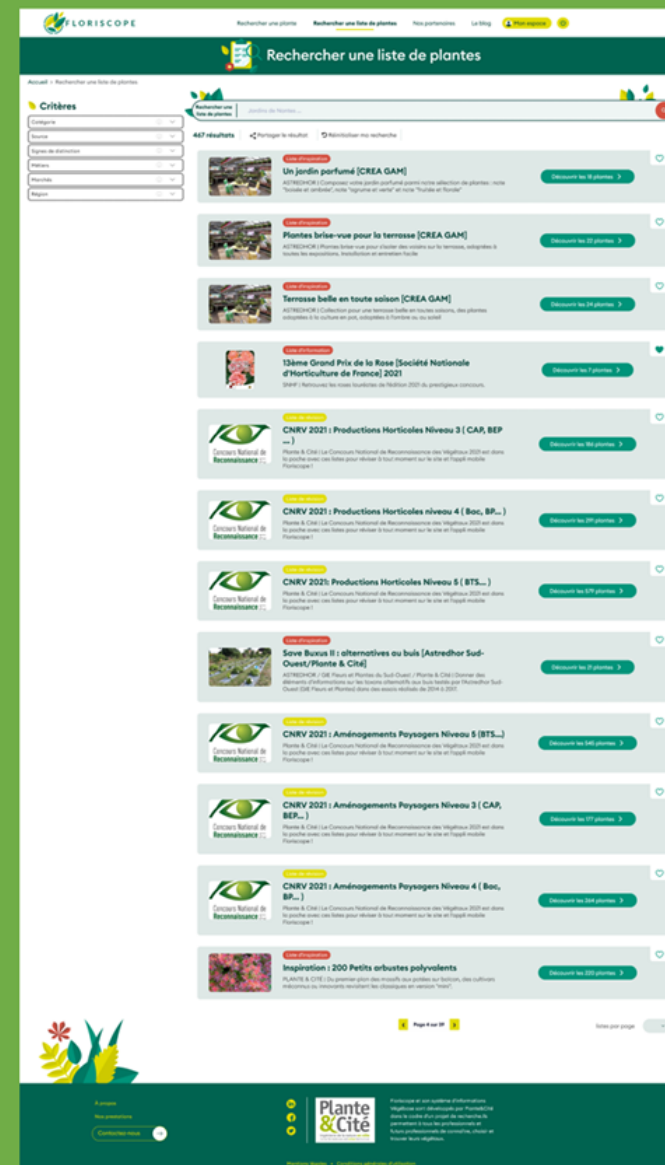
FLORISCOPE

Rechercher une plante | Rechercher une liste de plantes | Nos partenaires | Le blog | Mon espace

Rechercher une liste de plantes

Accueil > Rechercher une liste de plantes

Critères

Catégorie
Source
Signes de distinction
Métiers
Marchés
Région

Rechercher une liste de plantes | Jardin de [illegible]

467 résultats | Partager le résultat | Réinitialiser ma recherche

Liste d'inspiration
Un jardin parfumé [CREA GAM]
ASTREDHOR | Composez votre jardin parfumé parmi notre sélection de plantes : note "boisée et ambrée", note "agrume et verte" et note "fruitée et florale"
Découvrir les 18 plantes

Liste d'inspiration
Plantes brise-vue pour la terrasse [CREA GAM]
ASTREDHOR | Plantes brise-vue pour cloisonner votre terrasse, adaptées à toutes les expositions. Installation et entretien facile
Découvrir les 22 plantes

Liste d'inspiration
Terrasse belle en toute saison [CREA GAM]
ASTREDHOR | Collection pour une terrasse belle en toutes saisons, des plantes adaptées à la culture en pot, adaptées à l'ombre ou au soleil
Découvrir les 24 plantes

Liste d'information
13ème Grand Prix de la Rose [Société Nationale d'Horticulture de France] 2021
SNHF | Retrouvez les roses lauréates de l'édition 2021 du prestigieux concours.
Découvrir les 7 plantes

Liste de révision
CNRV 2021 : Productions Horticoles Niveau 3 ( CAP, BEP ... )
Plante & Cité | Le Concours National de Reconnaissance des Végétaux 2021 est dans la poche avec ces listes pour réviser à tout moment sur le site et l'appli mobile Floriscope !
Découvrir les 186 plantes

Liste de révision
CNRV 2021 : Productions Horticoles niveau 4 ( Bac, BP... )
Plante & Cité | Le Concours National de Reconnaissance des Végétaux 2021 est dans la poche avec ces listes pour réviser à tout moment sur le site et l'appli mobile Floriscope !
Découvrir les 291 plantes

Liste de révision
CNRV 2021: Productions Horticoles Niveau 5 ( BTS... )
Plante & Cité | Le Concours National de Reconnaissance des Végétaux 2021 est dans la poche avec ces listes pour réviser à tout moment sur le site et l'appli mobile Floriscope !
Découvrir les 579 plantes

Liste d'inspiration
Save Buxus II : alternatives au buis [Astredhor Sud-Ouest/Plante & Cité]
ASTREDHOR / GIE Fleurs et Plantes du Sud-Ouest / Plante & Cité | Donner des éléments d'informations sur les taxons alternatifs aux buis testés par l'Astredhor Sud-Ouest (GIE Fleurs et Plantes) dans des essais réalisés de 2014 à 2017.
Découvrir les 21 plantes

Liste de révision
CNRV 2021 : Aménagements Paysagers Niveau 5 (BTS....)
Plante & Cité | Le Concours National de Reconnaissance des Végétaux 2021 est dans la poche avec ces listes pour réviser à tout moment sur le site et l'appli mobile Floriscope !
Découvrir les 540 plantes

Liste de révision
CNRV 2021 : Aménagements Paysagers Niveau 3 ( CAP, BEP... )
Plante & Cité | Le Concours National de Reconnaissance des Végétaux 2021 est dans la poche avec ces listes pour réviser à tout moment sur le site et l'appli mobile Floriscope !
Découvrir les 177 plantes

Liste de révision
CNRV 2021 : Aménagements Paysagers Niveau 4 ( Bac, BP... )
Plante & Cité | Le Concours National de Reconnaissance des Végétaux 2021 est dans la poche avec ces listes pour réviser à tout moment sur le site et l'appli mobile Floriscope !
Découvrir les 364 plantes

Liste d'inspiration
Inspiration : 200 Petits arbustes polyvalents
PLANTE & CITÉ | Du premier plan des massifs aux potées sur balcon, des cultivars méconnus ou innovants revisitent les classiques en version "mini".
Découvrir les 220 plantes

Page 1 sur 39

listes par page

A propos
Nos prestations
Contactez-nous

Plante & Cité

Floriscope et son système d'informations végétales sont développés par Plante&Cité dans le cadre d'un projet de recherche & permettant à tous les professionnels et futurs professionnels de connaître, choisir et trouver leurs végétaux.

Mentions légales | Conditions générales d'utilisation